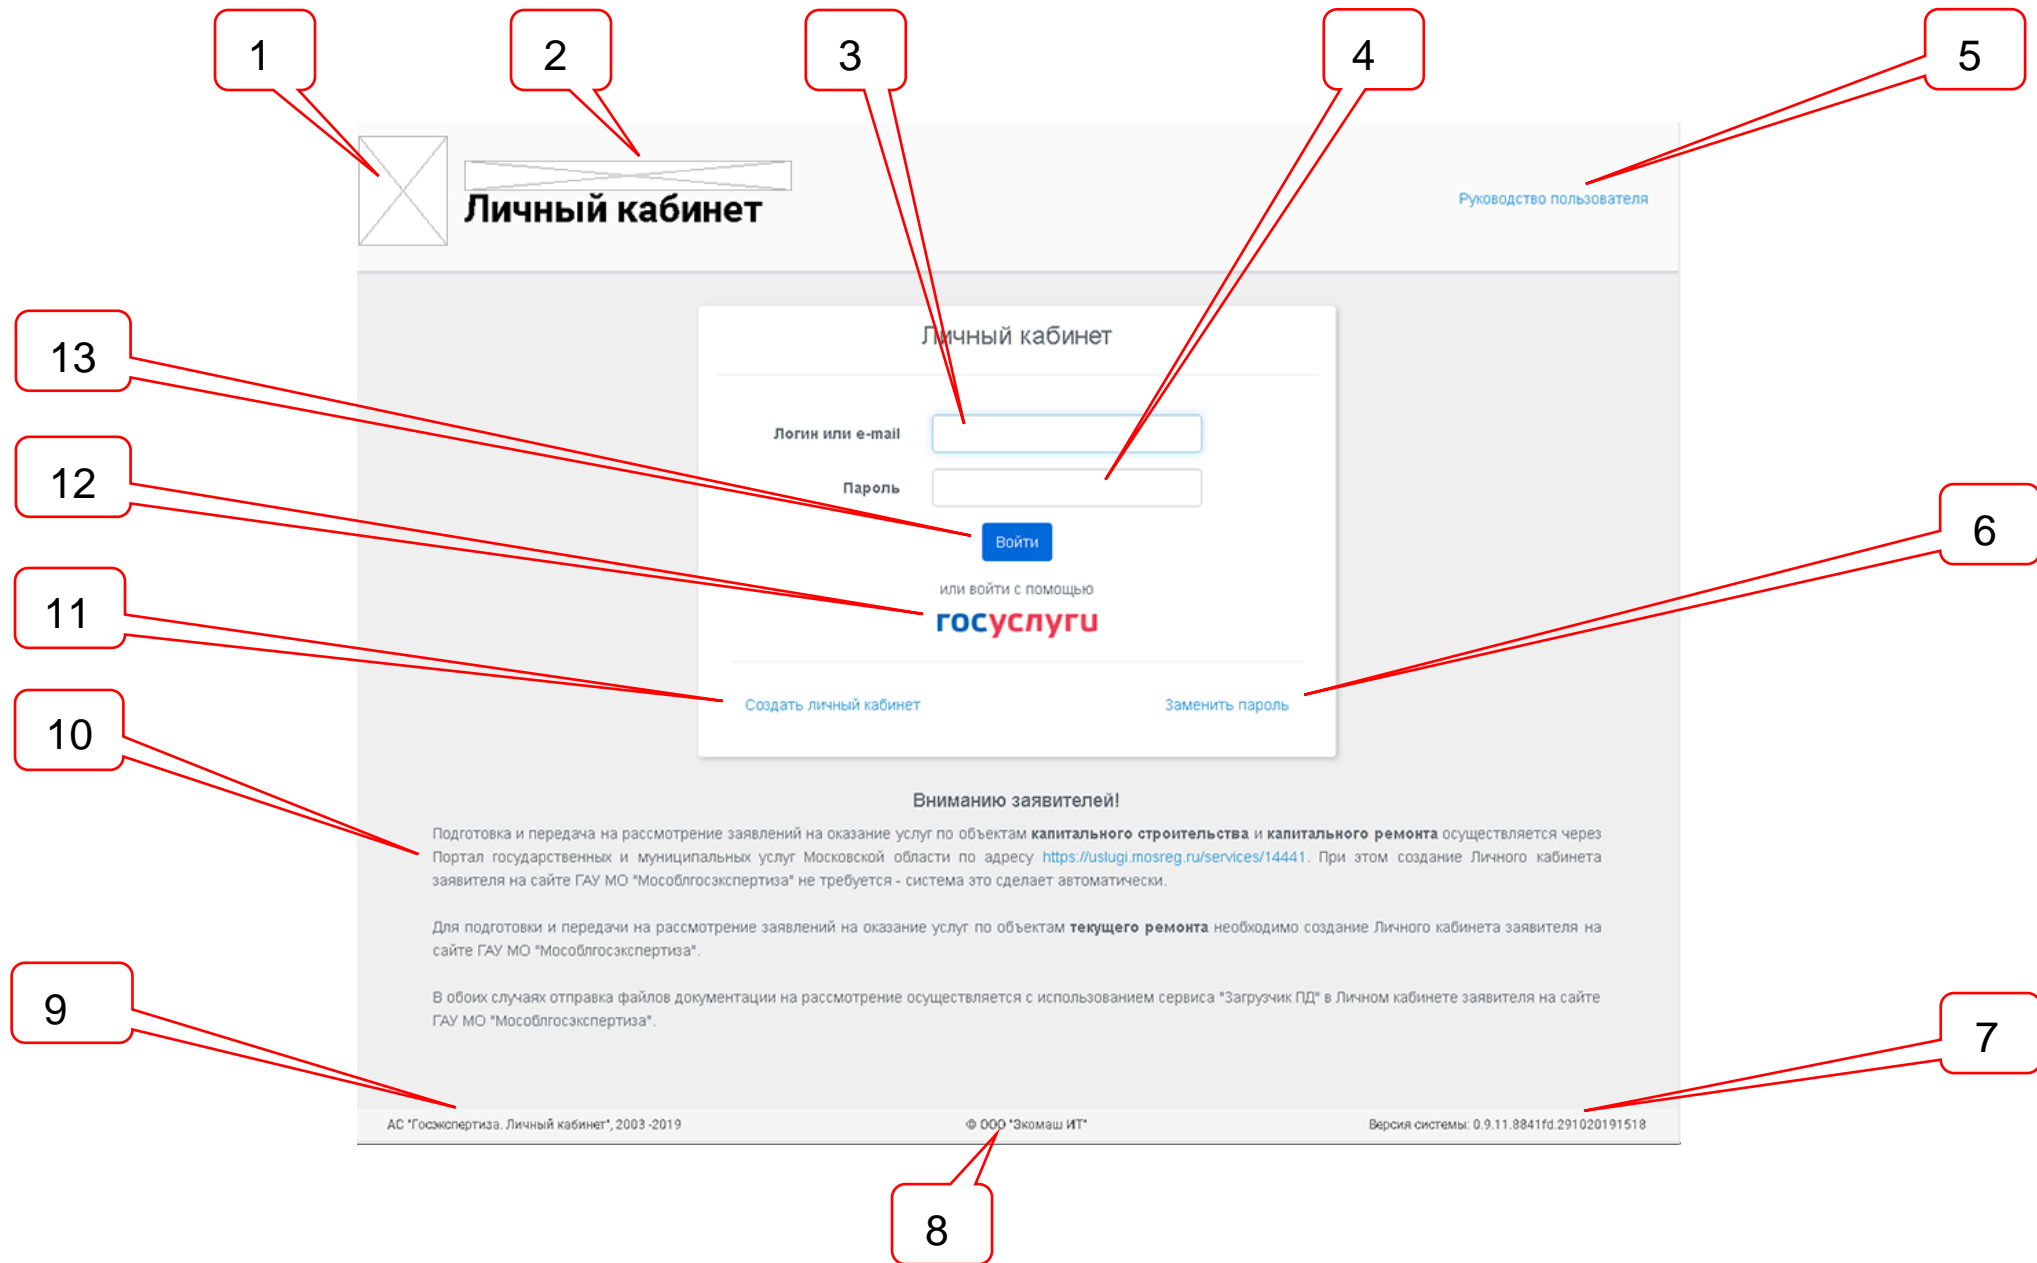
1

2

3

4

5

Личный кабинет

Руководство пользователя

13

Личный кабинет

Логин или e-mail

Пароль

12

Войти

6

или войти с помощью

госуслуги

11

Создать личный кабинет

Заменить пароль

10

Вниманию заявителей!

Подготовка и передача на рассмотрение заявлений на оказание услуг по объектам **капитального строительства** и **капитального ремонта** осуществляется через Портал государственных и муниципальных услуг Московской области по адресу https://uslugi.mosreg.ru/services/14441. При этом создание Личного кабинета заявителя на сайте ГАУ МО "Мособлгосэкспертиза" не требуется - система это сделает автоматически.

Для подготовки и передачи на рассмотрение заявлений на оказание услуг по объектам **текущего ремонта** необходимо создание Личного кабинета заявителя на сайте ГАУ МО "Мособлгосэкспертиза".

9

В обоих случаях отправка файлов документации на рассмотрение осуществляется с использованием сервиса "Загрузчик ПД" в Личном кабинете заявителя на сайте ГАУ МО "Мособлгосэкспертиза".

7

АС "Госэкспертиза. Личный кабинет", 2003 -2019

© ООО "Экомаш ИТ"

Версия системы: 0.9.11.8841fd.291020191518

8